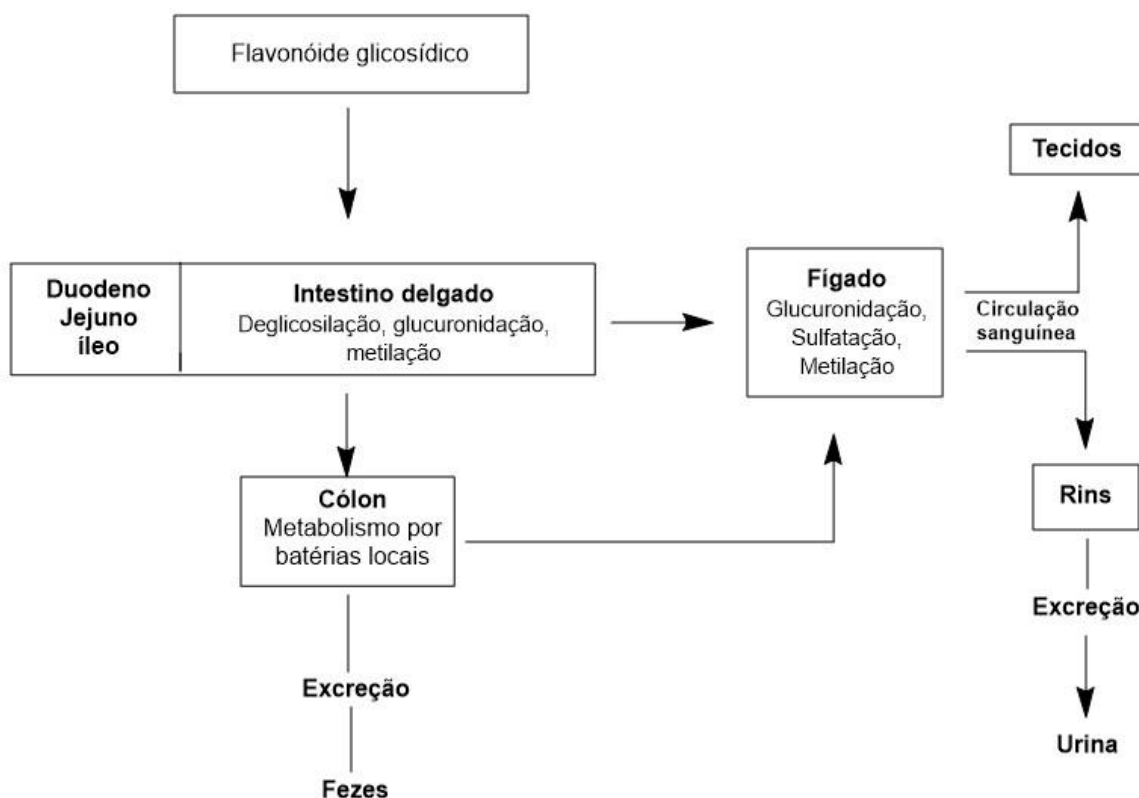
Flavonóide glicosídico

Tecidos

Duodeno
Jejuno
íleo

Intestino delgado
Deglicosilação, glucuronidação, metilação

Fígado
Glucuronidação, Sulfatação, Metilação

Circulação sanguínea

Cólon
Metabolismo por batérias locais

Rins

Excreção

Excreção

Urina

Fezes